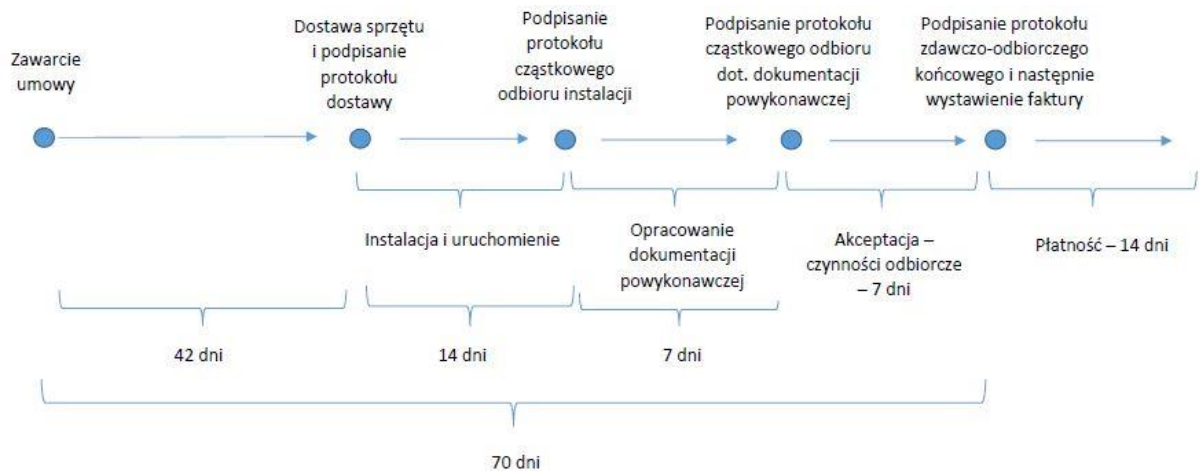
Zawarcie umowy

Dostawa sprzętu i podpisanie protokołu dostawy

Podpisanie protokołu cząstkowego odbioru instalacji

Podpisanie protokołu cząstkowego odbioru dot. dokumentacji powykonawczej

Podpisanie protokołu zdawczo-odbiorczego końcowego i następnie wystawienie faktury

Instalacja i uruchomienie

Opracowanie dokumentacji powykonawczej

Akceptacja – czynności odbiorcze – 7 dni

Płatność – 14 dni

42 dni

14 dni

7 dni

70 dni